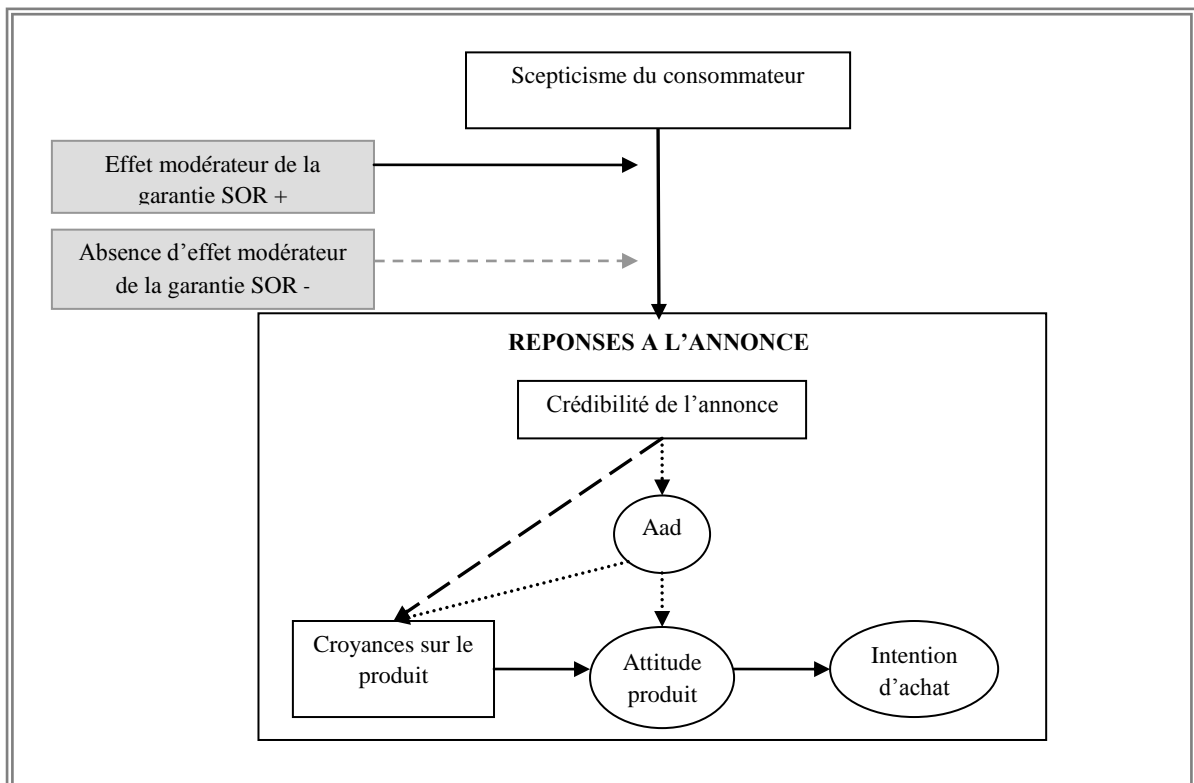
Scepticisme du consommateur

Effet modérateur de la garantie SOR +

Absence d’effet modérateur de la garantie SOR -

REPONSES A L’ANNONCE

Crédibilité de l’annonce

Aad

Croyances sur le produit

Attitude produit

Intention d’achat